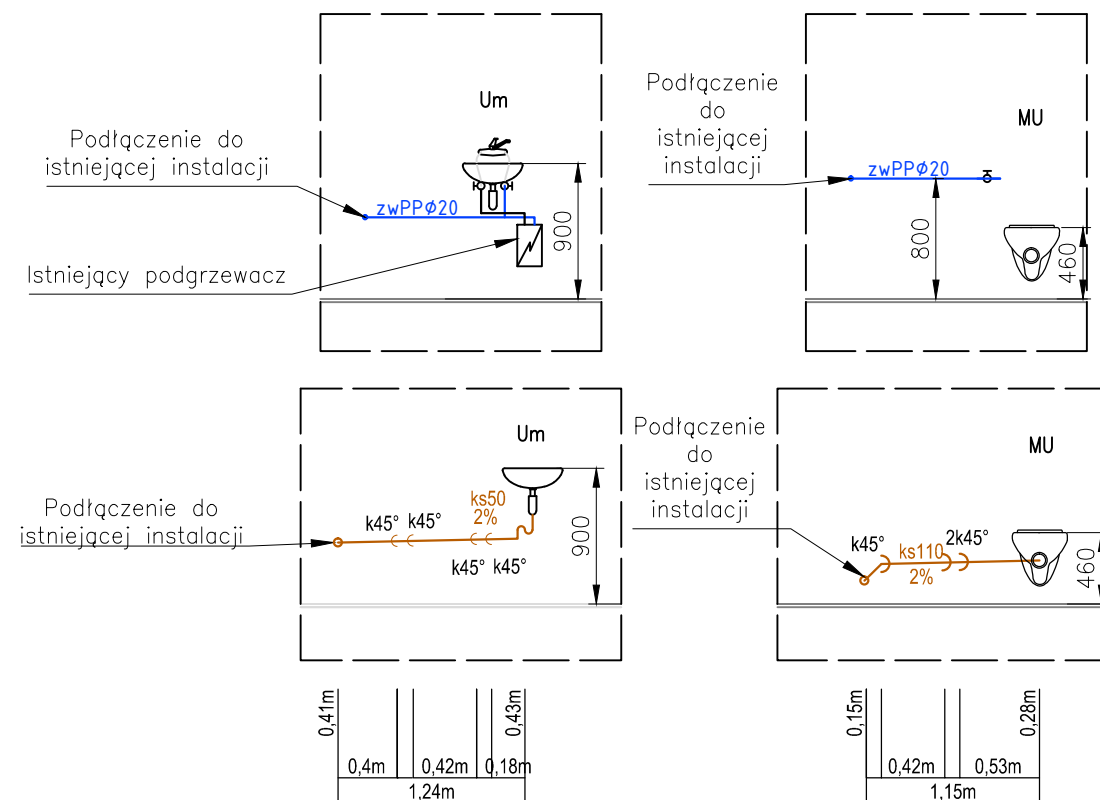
Um

Podłączenie do istniejącej instalacji

zwPPφ20

900

Istniejący podgrzewacz

Podłączenie do istniejącej instalacji

MU

zwPPφ20

800

460

Um

ks50
2%

Podłączenie do istniejącej instalacji

k45° k45°

k45° k45°

900

Podłączenie do istniejącej instalacji

MU

k45°

ks110
2%

2k45°

460

0,41m

0,43m

0,4m

0,42m

0,18m

1,24m

0,15m

0,28m

0,42m

0,53m

1,15m